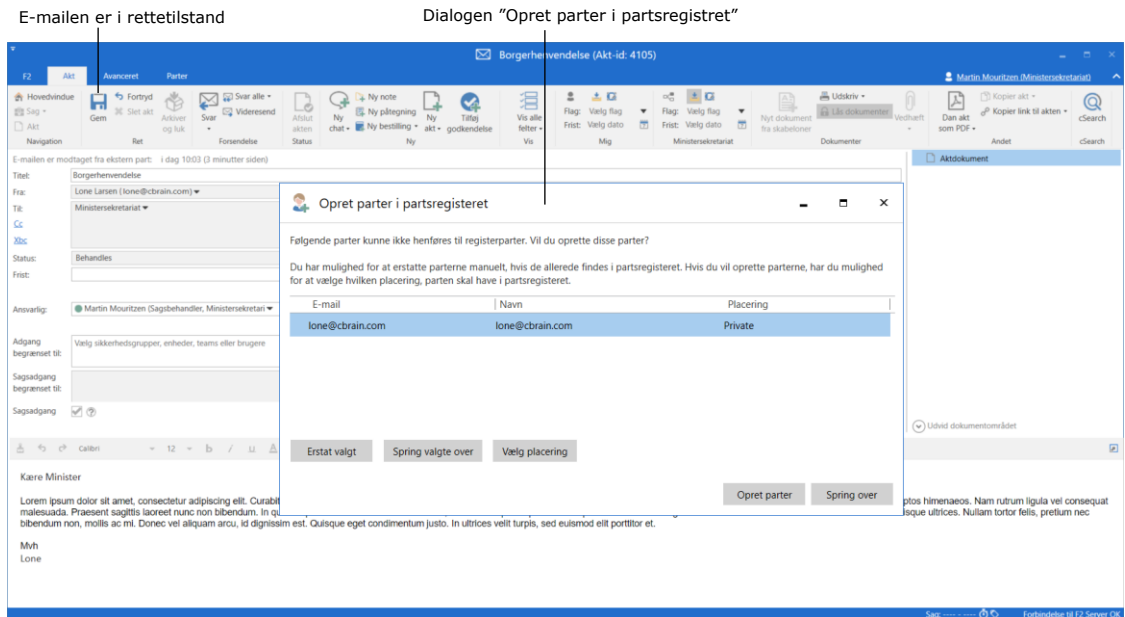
E-mailen er i rettetilstand

Dialogen "Opret parter i partsregistret"

Borgerhenvendelse (Akt-id: 4105)

F2 Akt Avanceret Parter

Martin Mouritzen (Ministersekretariat)

Hovedvindue Søg Akt Navigation

Gem Fortryd Slet akt Arkiver og luk Ret

Svar Svar alle Videresend Forsendelse

Afslut akten Status

Ny chat Ny note Ny påtegning Ny bestilling Ny akt Tilføj godkendelse Ny

Vis alle felter Vis

Flag: Vælg flag Frist: Vælg dato Mig

Flag: Vælg flag Frist: Vælg dato Ministersekretariat

Nyt dokument fra skabeloner Udskriv Lås dokumenter Vedhæft Dokumenter

Dan akt som PDF Kopier akt Kopier link til akten Andet

cSearch cSearch

E-mailen er modtaget fra ekstern part: i dag 10:03 (3 minutter siden)

Titel: Borgerhenvendelse

Fra: Lone Larsen (lone@cbrain.com)

Til: Ministersekretariat

Cc

Bcc

Status: Behandles

Frist:

Ansvarlig: Martin Mouritzen (Sagsbehandler, Ministersekretari

Adgang begrænset til: Vælg sikkerhedsgrupper, enheder, teams eller brugere

Sagsadgang begrænset til:

Sagsadgang

Aktdokument

Udvid dokumentområdet

Calibri 12 b i u

Kære Minister

Lorem ipsum dolor sit amet, consectetur adipiscing elit. Curabit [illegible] ptos himenaeos. Nam rutrum ligula vel consequat malesuada. Praesent sagittis laoreet nunc non bibendum. In qu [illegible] isque ultrices. Nullam tortor felis, pretium nec bibendum non, mollis ac mi. Donec vel aliquam arcu, id dignissim est. Quisque eget condimentum justo. In ultrices velit turpis, sed euismod elit porttitor et.

Mvh
Lone

Opret parter i partsregisteret

Følgende parter kunne ikke henføres til registerparter. Vil du oprette disse parter?

Du har mulighed for at erstatte parterne manuelt, hvis de allerede findes i partsregisteret. Hvis du vil oprette parterne, har du mulighed for at vælge hvilken placering, parten skal have i partsregisteret.

| E-mail | Navn | Placering |
|---|---|---|
| lone@cbrain.com | lone@cbrain.com | Private |

Erstat valgt | Spring valgte over | Vælg placering

Opret parter | Spring over

Sag: ---- - ---- | Forbindelse til F2 Server OK